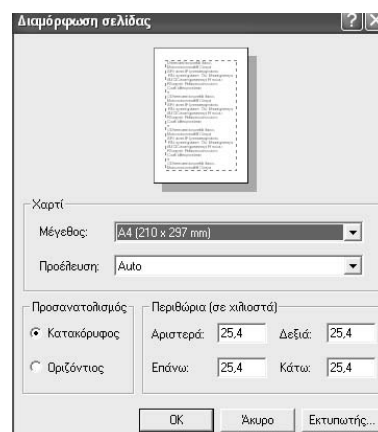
Διαμόρφωση σελίδας

Χαρτί

Μέγεθος: A4 (210 x 297 mm)

Προέλευση: Auto

Προσανατολισμός

Κατακόρυφος

Οριζόντιος

Περιθώρια (σε χιλιοστά)

Αριστερά: 25,4

Δεξιά: 25,4

Επάνω: 25,4

Κάτω: 25,4

OK

Άκυρο

Εκτυπωτής...